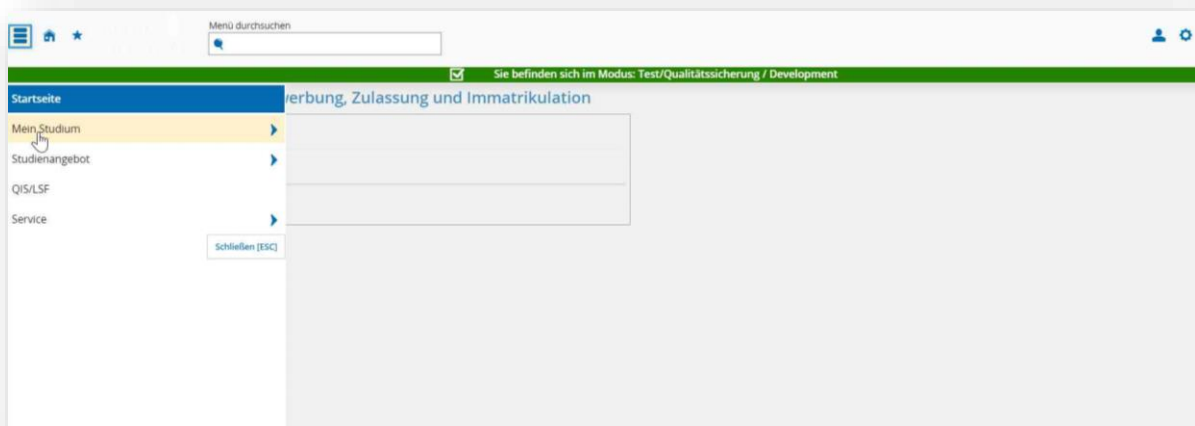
Menü durchsuchen

Sie befinden sich im Modus: Test/Qualitätssicherung / Development

Startseite

Mein Studium

Studienangebot

QIS/LSF

Service

Schließen [ESC]

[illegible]werbung, Zulassung und Immatrikulation